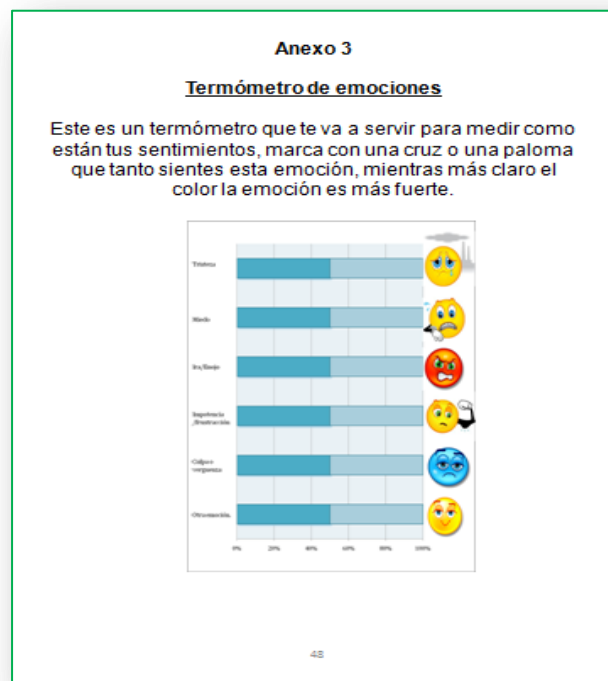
Anexo 3

Termómetro de emociones

Este es un termómetro que te va a servir para medir como están tus sentimientos, marca con una cruz o una paloma que tanto sientes esta emoción, mientras más claro el color la emoción es más fuerte.

Tristeza

Miedo

Ira/Enojo

Impotencia /frustración

Culpa o vergüenza

Otra emoción

0% 20% 40% 60% 80% 100%

48